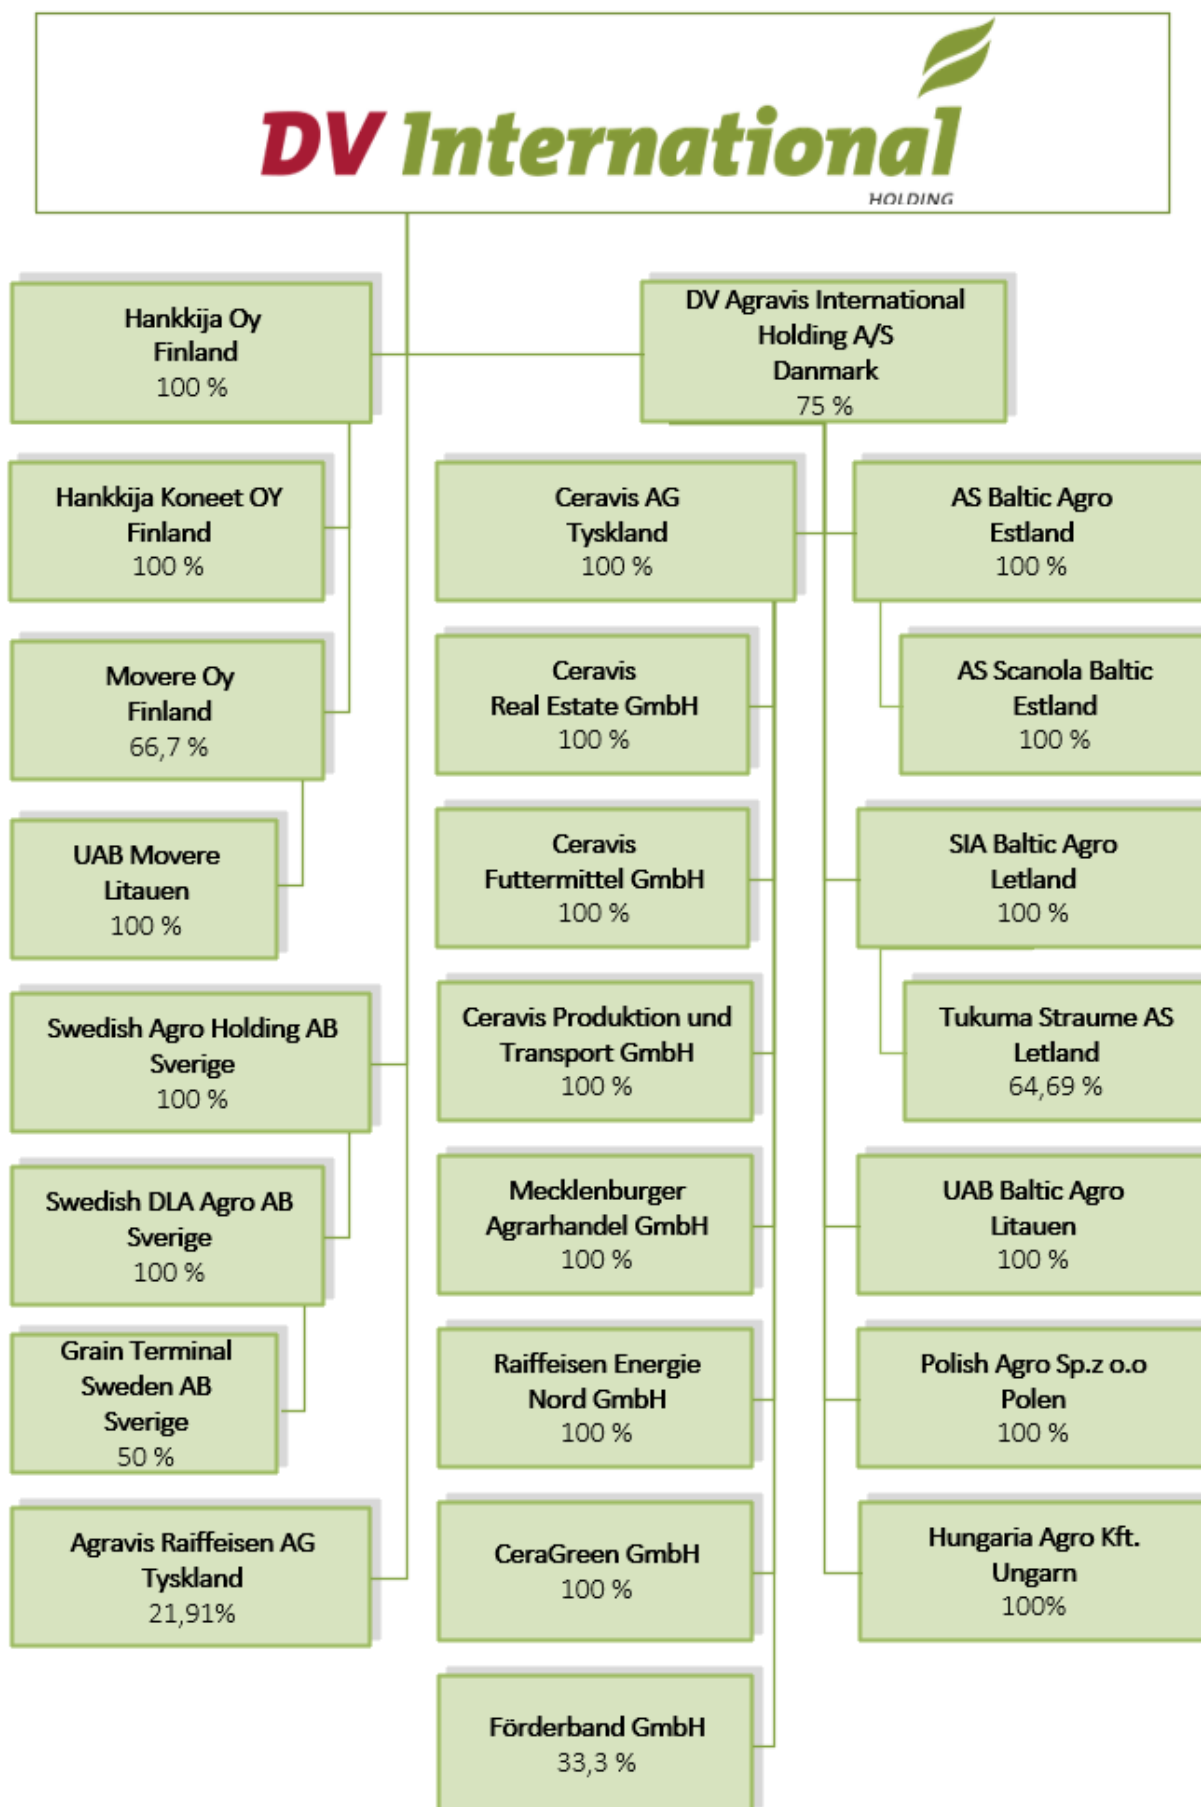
DV International
HOLDING

Hankkija Oy
Finland
100 %

DV Agravis International Holding A/S
Danmark
75 %

Hankkija Koneet OY
Finland
100 %

Ceravis AG
Tyskland
100 %

AS Baltic Agro
Estland
100 %

Movere Oy
Finland
66,7 %

Ceravis
Real Estate GmbH
100 %

AS Scanola Baltic
Estland
100 %

UAB Movere
Litauen
100 %

Ceravis
Futtermittel GmbH
100 %

SIA Baltic Agro
Letland
100 %

Swedish Agro Holding AB
Sverige
100 %

Ceravis Produktion und Transport GmbH
100 %

Tukuma Straume AS
Letland
64,69 %

Swedish DLA Agro AB
Sverige
100 %

Mecklenburger Agrarhandel GmbH
100 %

UAB Baltic Agro
Litauen
100 %

Grain Terminal
Sweden AB
Sverige
50 %

Raiffeisen Energie
Nord GmbH
100 %

Polish Agro Sp.z o.o
Polen
100 %

Agravis Raiffeisen AG
Tyskland
21,91%

CeraGreen GmbH
100 %

Hungaria Agro Kft.
Ungarn
100%

Förderband GmbH
33,3 %